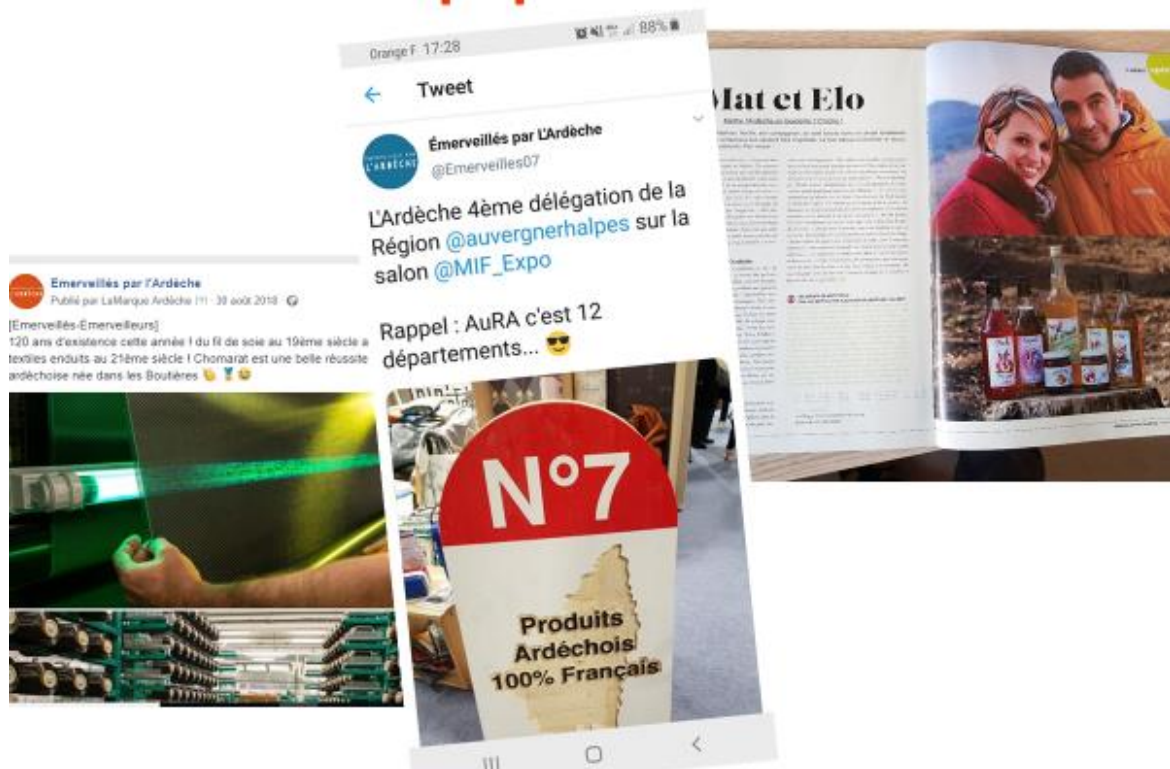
Emerveillés par l'Ardèche
Publié par LaMarque Ardèche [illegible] · 30 août 2018 ·

[Emerveillés-Emerveilleurs]
120 ans d'existence cette année ! du fil de soie au 19ème siècle a textiles enduits au 21ème siècle ! Chomarat est une belle réussite ardéchoise née dans les Boutières

Orange F 17:28
88%
Tweet

Émerveillés par L'Ardèche
@Emerveilles07

L'Ardèche 4ème délégation de la Région @auvergnerhalpes sur la salon @MIF_Expo

Rappel : AuRA c'est 12 départements...

N°7
Produits Ardéchois 100% Français

Mat et Elo